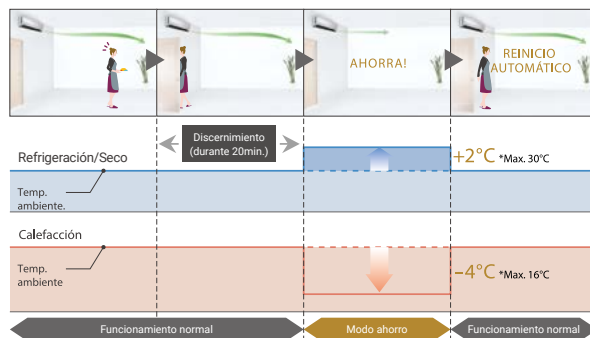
AHORRA!

REINICIO AUTOMÁTICO

Discernimiento (durante 20min.)

Refrigeración/Seco

+2°C *Max. 30°C

Temp. ambiente.

Calefacción

Temp. ambiente

–4°C *Max. 16°C

Funcionamiento normal

Modo ahorro

Funcionamiento normal